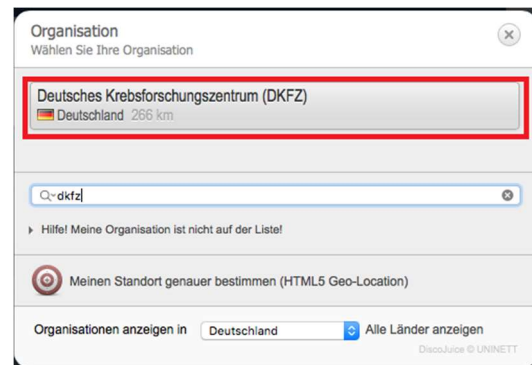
Organisation
Wählen Sie Ihre Organisation

Deutsches Krebsforschungszentrum (DKFZ)
Deutschland 266 km

dkfz

Hilfe! Meine Organisation ist nicht auf der Liste!

Meinen Standort genauer bestimmen (HTML5 Geo-Location)

Organisationen anzeigen in Deutschland Alle Länder anzeigen

DiscoJuice © UNINETT